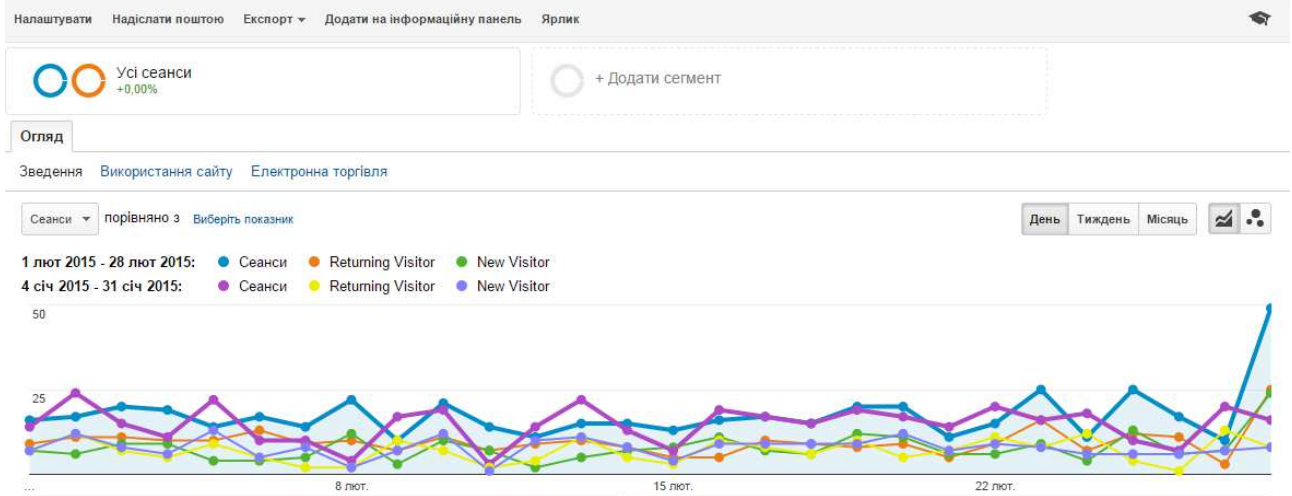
Налаштувати Надіслати поштою Експорт ▾ Додати на інформаційну панель Ярлик

Усі сеанси
+0,00%

+ Додати сегмент

Огляд

Зведення Використання сайту Електронна торгівля

Сеанси ▾ порівняно з Виберіть показник

День Тиждень Місяць

1 лют 2015 - 28 лют 2015: ● Сеанси ● Returning Visitor ● New Visitor
4 січ 2015 - 31 січ 2015: ● Сеанси ● Returning Visitor ● New Visitor

50

25

... 8 лют. 15 лют. 22 лют.